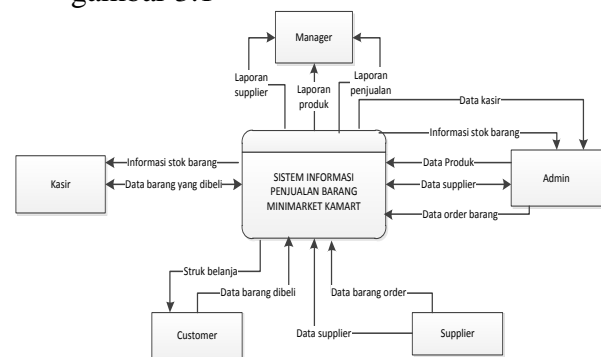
gambar 3.1

Manager

Laporan supplier

Laporan produk

Laporan penjualan

Data kasir

Informasi stok barang

Kasir

Informasi stok barang

Data barang yang dibeli

SISTEM INFORMASI PENJUALAN BARANG MINIMARKET KAMART

Data Produk

Data supplier

Admin

Data order barang

Struk belanja

Data barang dibeli

Data barang order

Customer

Data supplier

Supplier